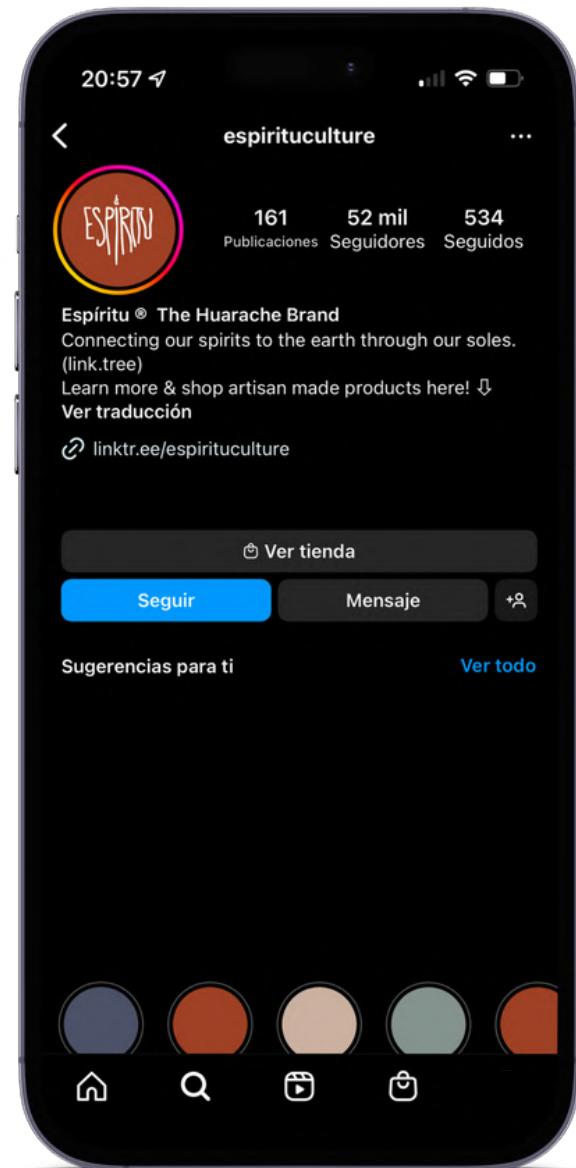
20:57

espirituculture

ESPÍRITU

161
Publicaciones

52 mil
Seguidores

534
Seguidos

Espíritu ® The Huarache Brand
Connecting our spirits to the earth through our soles. (link.tree)
Learn more & shop artisan made products here! ⇩
Ver traducción

linktr.ee/espiritculture

Ver tienda

Seguir

Mensaje

Sugerencias para ti

Ver todo